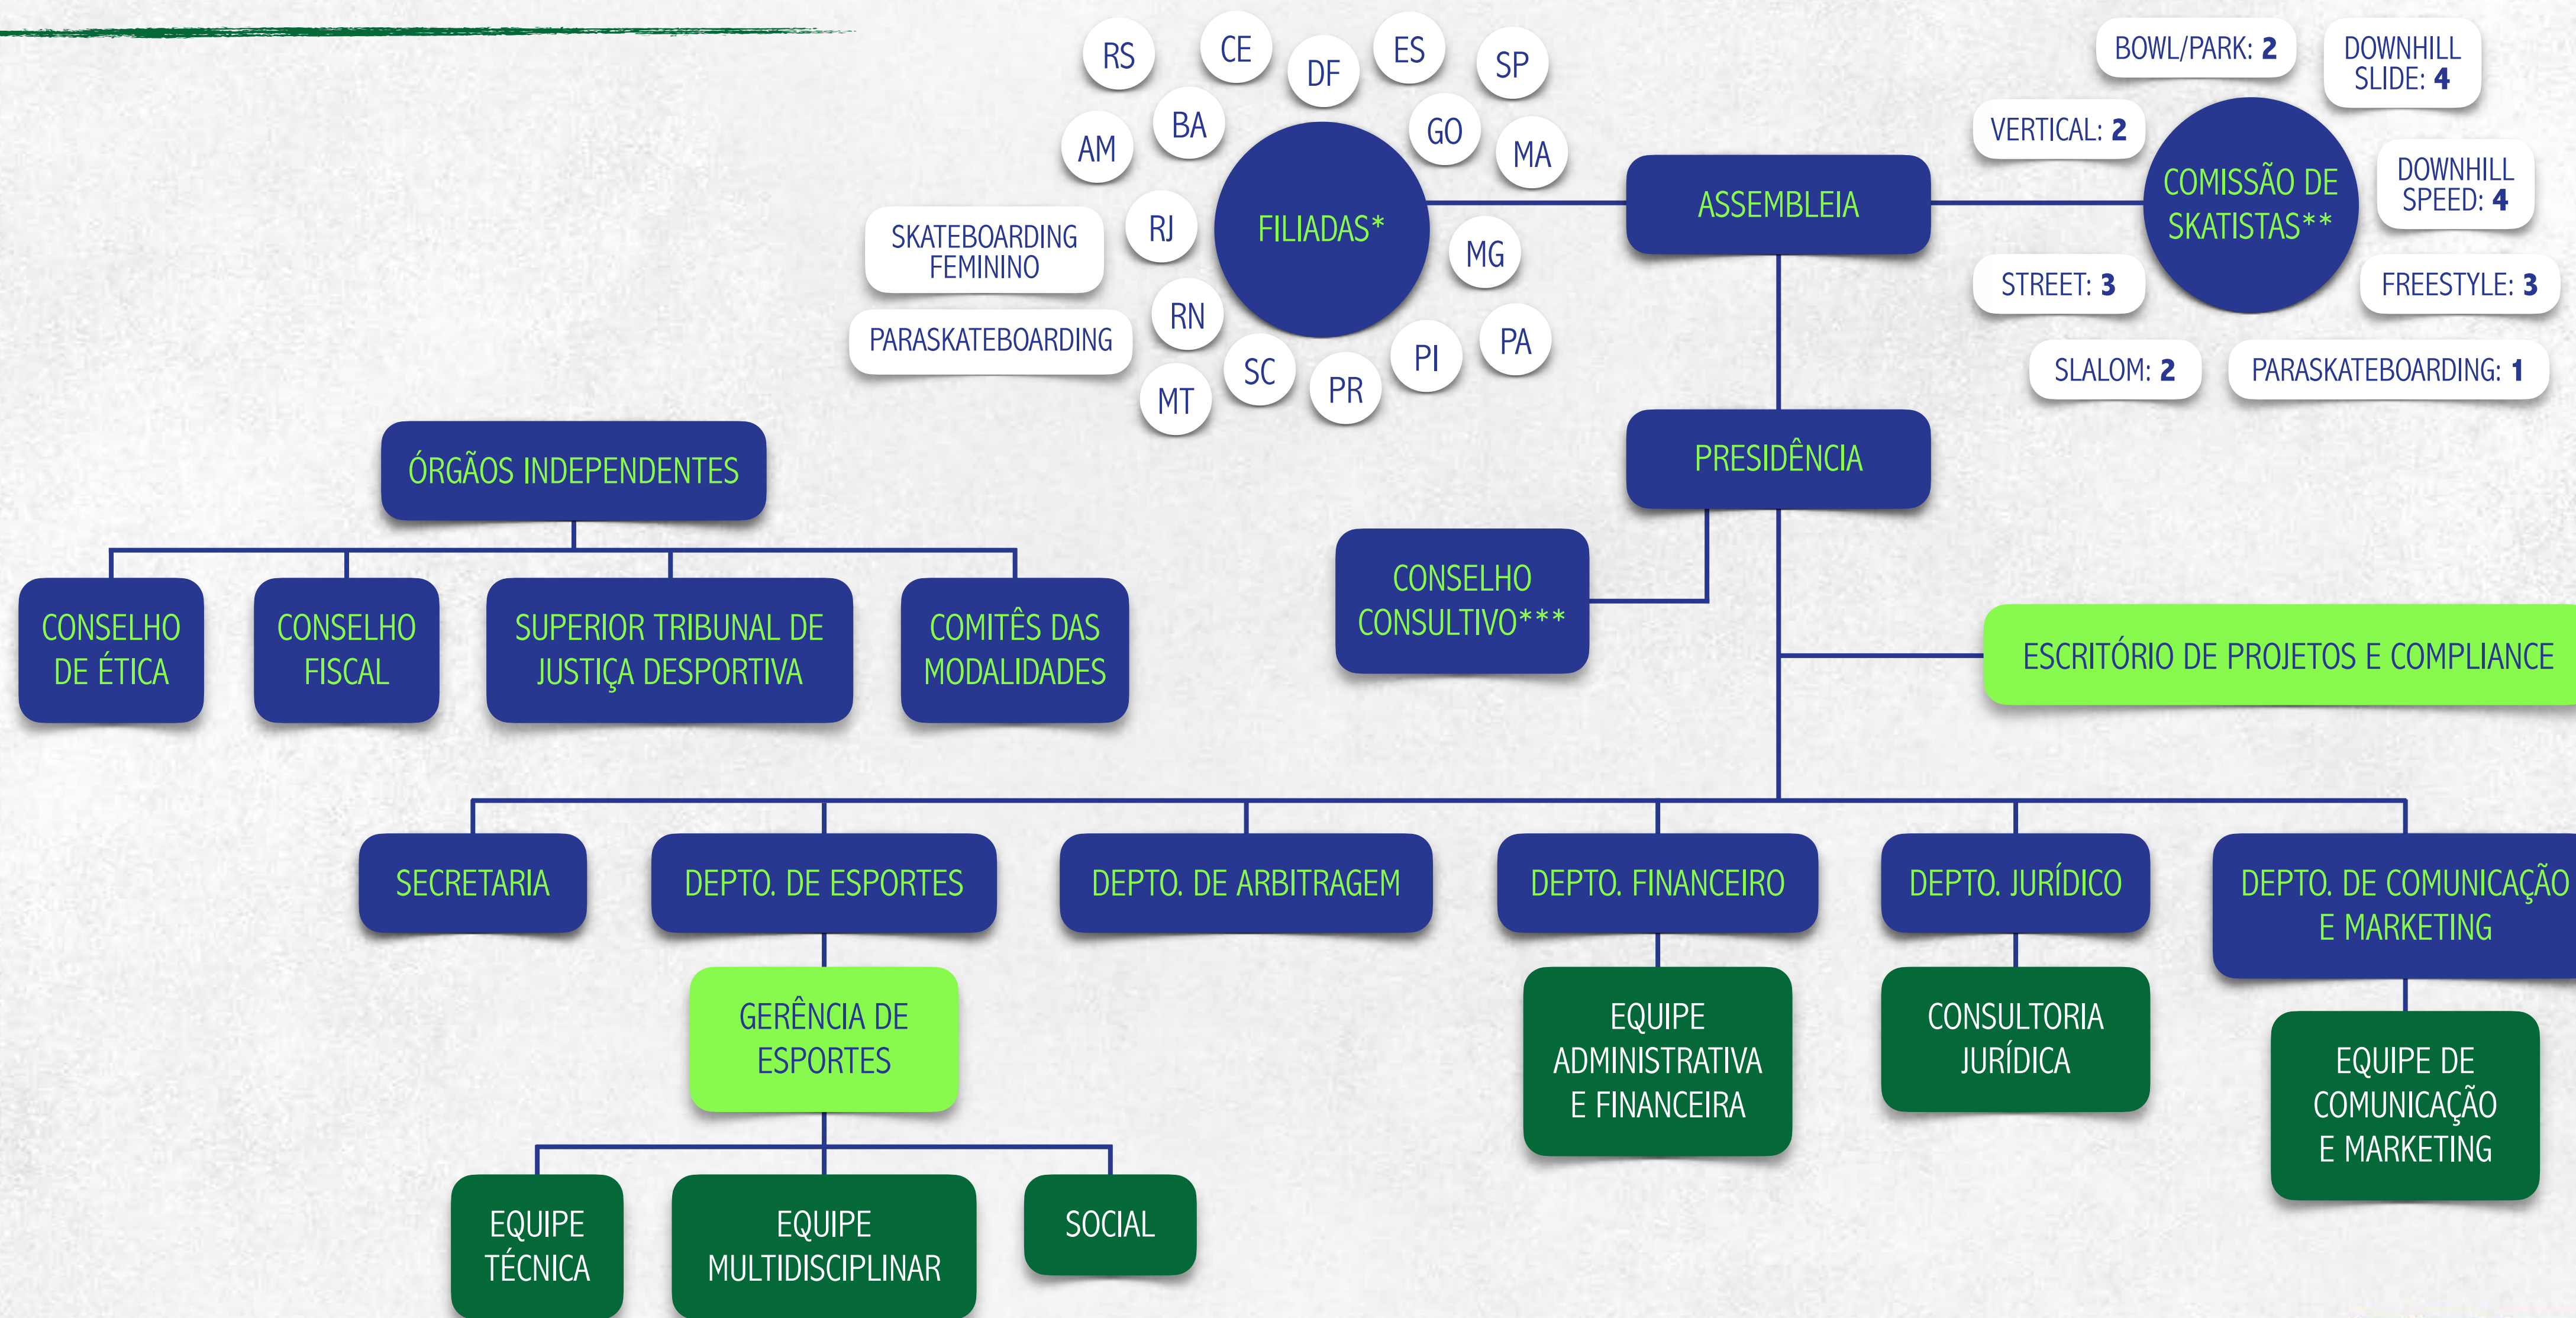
RS
CE
DF
ES
SP
BA
GO
AM
MA
FILIADAS*
SKATEBOARDING FEMININO
RJ
MG
PARASKATEBOARDING
RN
SC
PR
PI
PA
MT

ASSEMBLEIA

BOWL/PARK: 2
DOWNHILL SLIDE: 4
VERTICAL: 2
COMISSÃO DE SKATISTAS**
DOWNHILL SPEED: 4
STREET: 3
FREESTYLE: 3
SLALOM: 2
PARASKATEBOARDING: 1

PRESIDÊNCIA

ÓRGÃOS INDEPENDENTES

CONSELHO DE ÉTICA
CONSELHO FISCAL
SUPERIOR TRIBUNAL DE JUSTIÇA DESPORTIVA
COMITÊS DAS MODALIDADES

CONSELHO CONSULTIVO***

ESCRITÓRIO DE PROJETOS E COMPLIANCE

SECRETARIA
DEPTO. DE ESPORTES
DEPTO. DE ARBITRAGEM
DEPTO. FINANCEIRO
DEPTO. JURÍDICO
DEPTO. DE COMUNICAÇÃO E MARKETING

GERÊNCIA DE ESPORTES
EQUIPE ADMINISTRATIVA E FINANCEIRA
CONSULTORIA JURÍDICA
EQUIPE DE COMUNICAÇÃO E MARKETING

EQUIPE TÉCNICA
EQUIPE MULTIDISCIPLINAR
SOCIAL